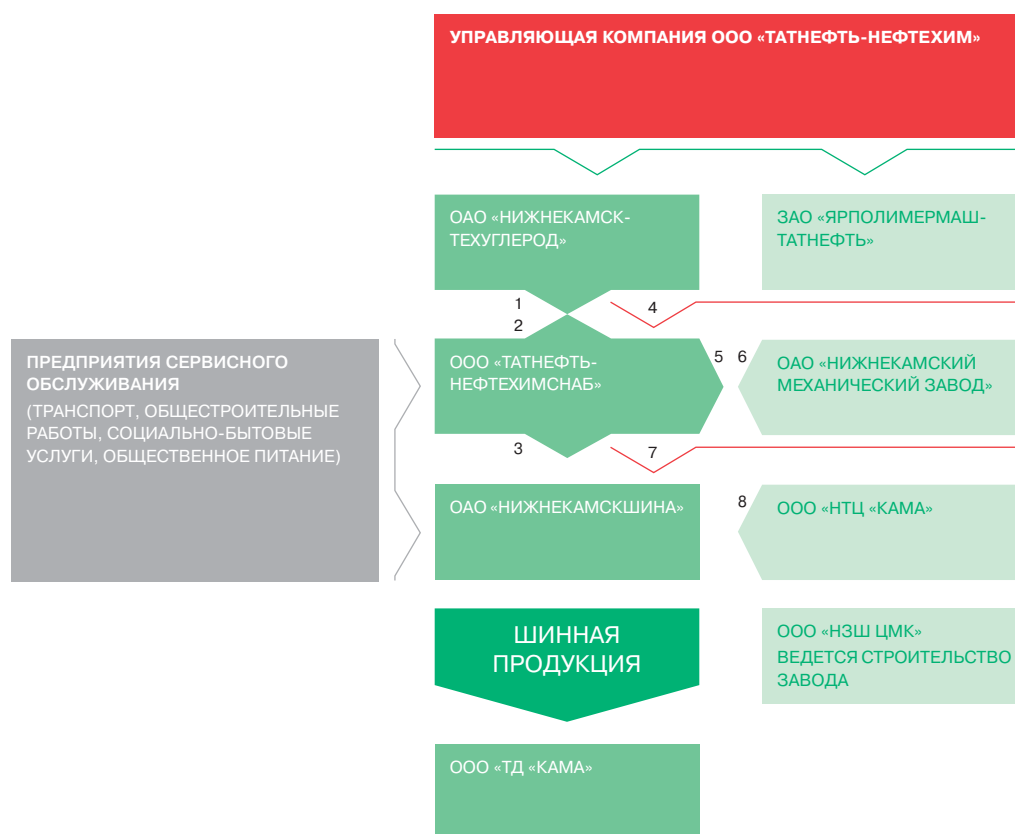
УПРАВЛЯЮЩАЯ КОМПАНИЯ ООО «ТАТНЕФТЬ-НЕФТЕХИМ»

ОАО «НИЖНЕКАМСК-ТЕХУГЛЕРОД»

ЗАО «ЯРПОЛИМЕРМАШ-ТАТНЕФТЬ»

1

2

4

ПРЕДПРИЯТИЯ СЕРВИСНОГО ОБСЛУЖИВАНИЯ
(ТРАНСПОРТ, ОБЩЕСТРОИТЕЛЬНЫЕ РАБОТЫ, СОЦИАЛЬНО-БЫТОВЫЕ УСЛУГИ, ОБЩЕСТВЕННОЕ ПИТАНИЕ)

ООО «ТАТНЕФТЬ-НЕФТЕХИМСНАБ»

5

6

ОАО «НИЖНЕКАМСКИЙ МЕХАНИЧЕСКИЙ ЗАВОД»

3

7

ОАО «НИЖНЕКАМСКШИНА»

8

ООО «НТЦ «КАМА»

ШИННАЯ ПРОДУКЦИЯ

ООО «НЗШ ЦМК»
ВЕДЕТСЯ СТРОИТЕЛЬСТВО ЗАВОДА

ООО «ТД «КАМА»